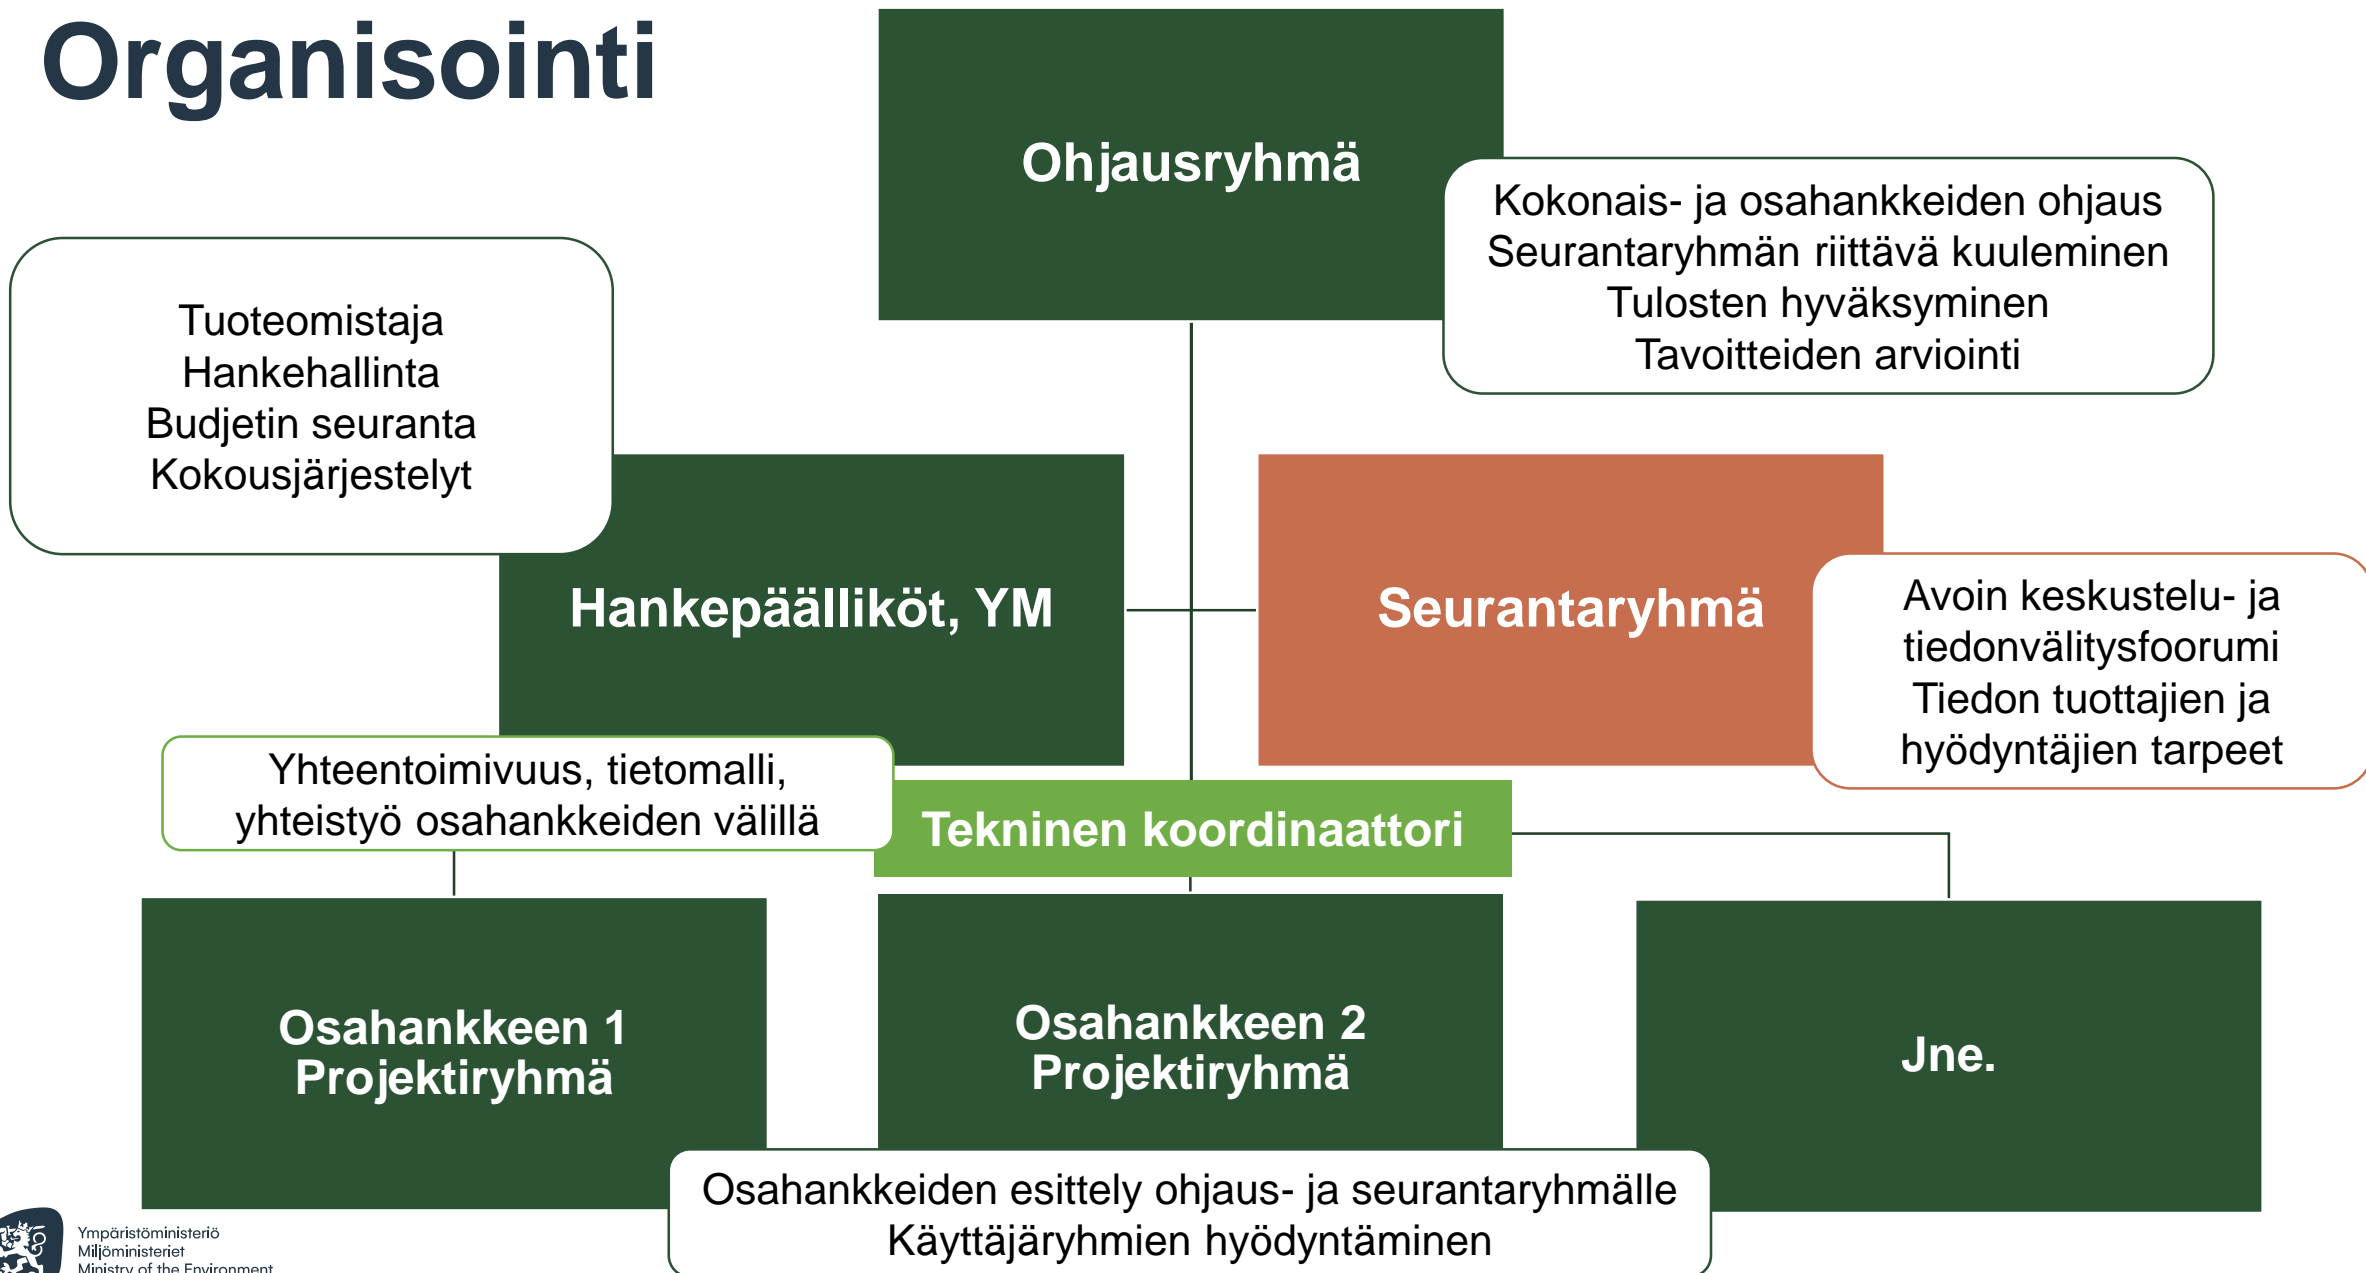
Organisointi

Ohjausryhmä

Kokonais- ja osahankkeiden ohjaus
Seurantaryhmän riittävä kuuleminen
Tulosten hyväksyminen
Tavoitteiden arviointi

Tuoteomistaja
Hankehallinta
Budjetin seuranta
Kokousjärjestelyt

Hankepäälliköt, YM

Seurantaryhmä

Avoin keskustelu- ja tiedonvälitysfoorumi
Tiedon tuottajien ja hyödyntäjien tarpeet

Yhteentoimivuus, tietomalli, yhteistyö osahankkeiden välillä

Tekninen koordinaattori

Osahankkeen 1
Projektiryhmä

Osahankkeen 2
Projektiryhmä

Jne.

Osahankkeiden esittely ohjaus- ja seurantaryhmälle
Käyttäjäryhmien hyödyntäminen

Ympäristöministeriö
Miljöministeriet
Ministry of the Environment